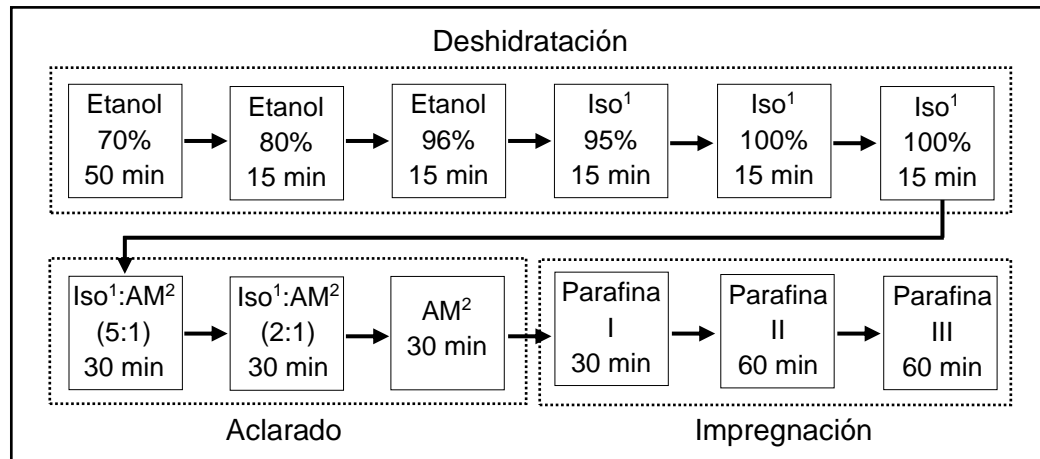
Deshidratación

Etanol
70%
50 min

Etanol
80%
15 min

Etanol
96%
15 min

Iso$^1$
95%
15 min

Iso$^1$
100%
15 min

Iso$^1$
100%
15 min

Iso$^1$:AM$^2$
(5:1)
30 min

Iso$^1$:AM$^2$
(2:1)
30 min

AM$^2$
30 min

Parafina
I
30 min

Parafina
II
60 min

Parafina
III
60 min

Aclarado

Impregnación